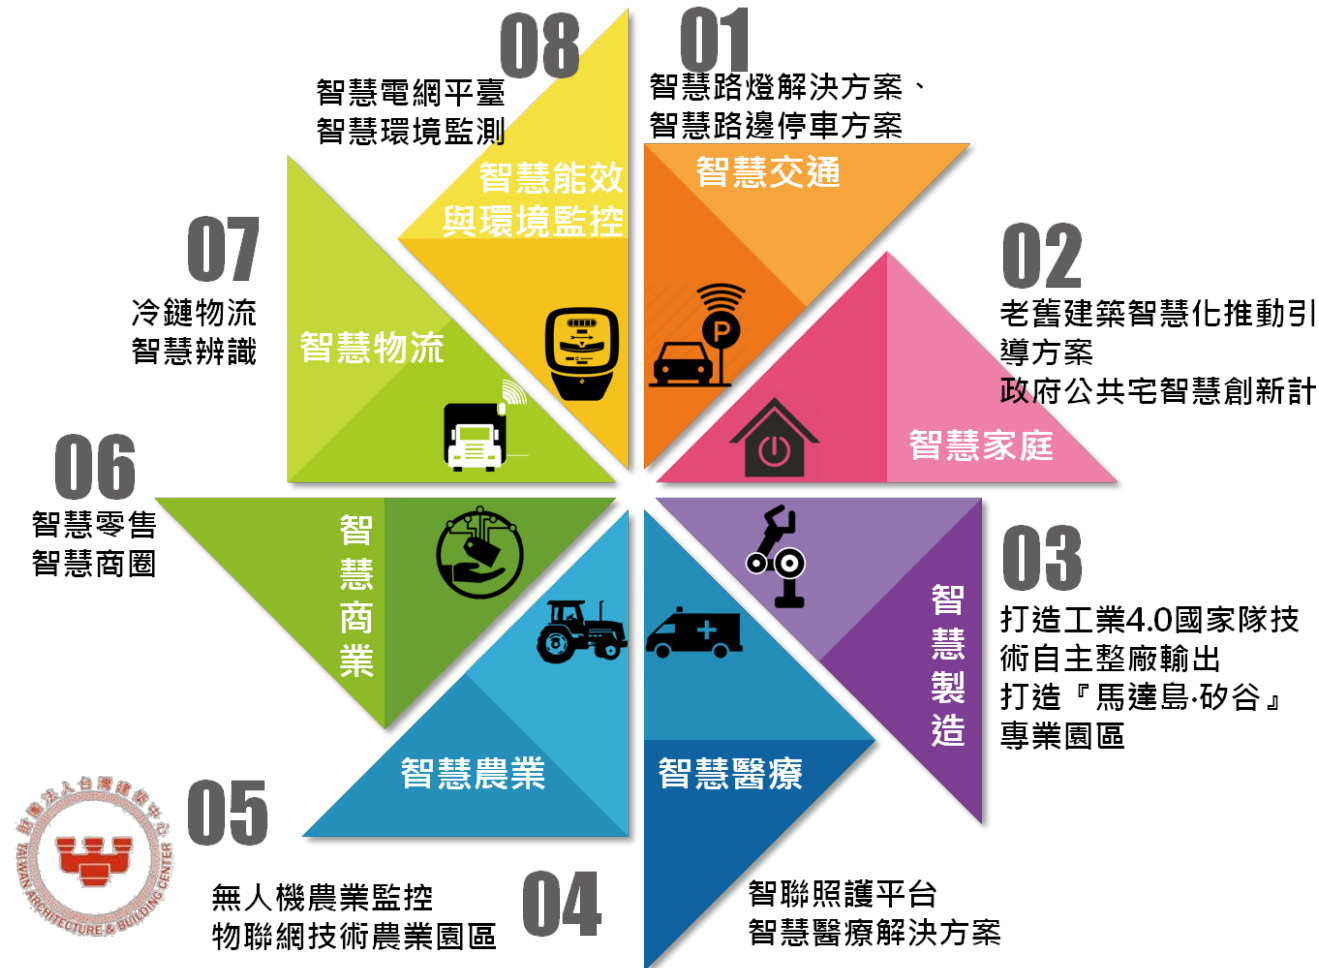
08
智慧電網平臺
智慧環境監測
智慧能效與環境監控

01
智慧路燈解決方案、
智慧路邊停車方案
智慧交通

P

07
冷鏈物流
智慧辨識
智慧物流

02
老舊建築智慧化推動引導方案
政府公共宅智慧創新計
智慧家庭

06
智慧零售
智慧商圈
智慧商業

03
打造工業4.0國家隊技術自主整廠輸出
打造『馬達島·矽谷』專業園區
智慧製造

智慧農業
智慧醫療

05
無人機農業監控
物聯網技術農業園區

04
智聯照護平台
智慧醫療解決方案

財團法人台灣建築中心
TAIWAN ARCHITECTURE & BUILDING CENTER